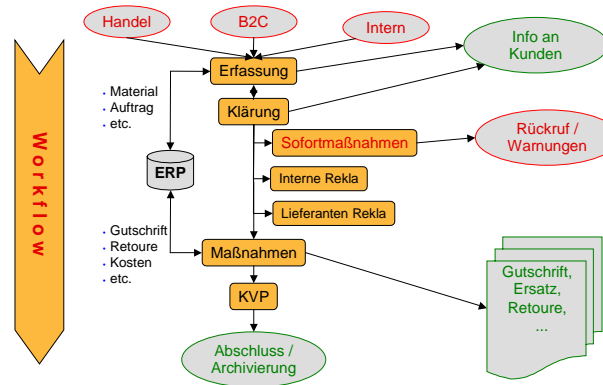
Workflow

Handel

B2C

Intern

Info an Kunden

Erfassung

- Material
- Auftrag
- etc.

Klärung

Sofortmaßnahmen

Rückruf / Warnungen

ERP

Interne Rekla

Lieferanten Rekla

- Gutschrift
- Retoure
- Kosten
- etc.

Maßnahmen

Gutschrift, Ersatz, Retoure, ...

KVP

Abschluss / Archivierung